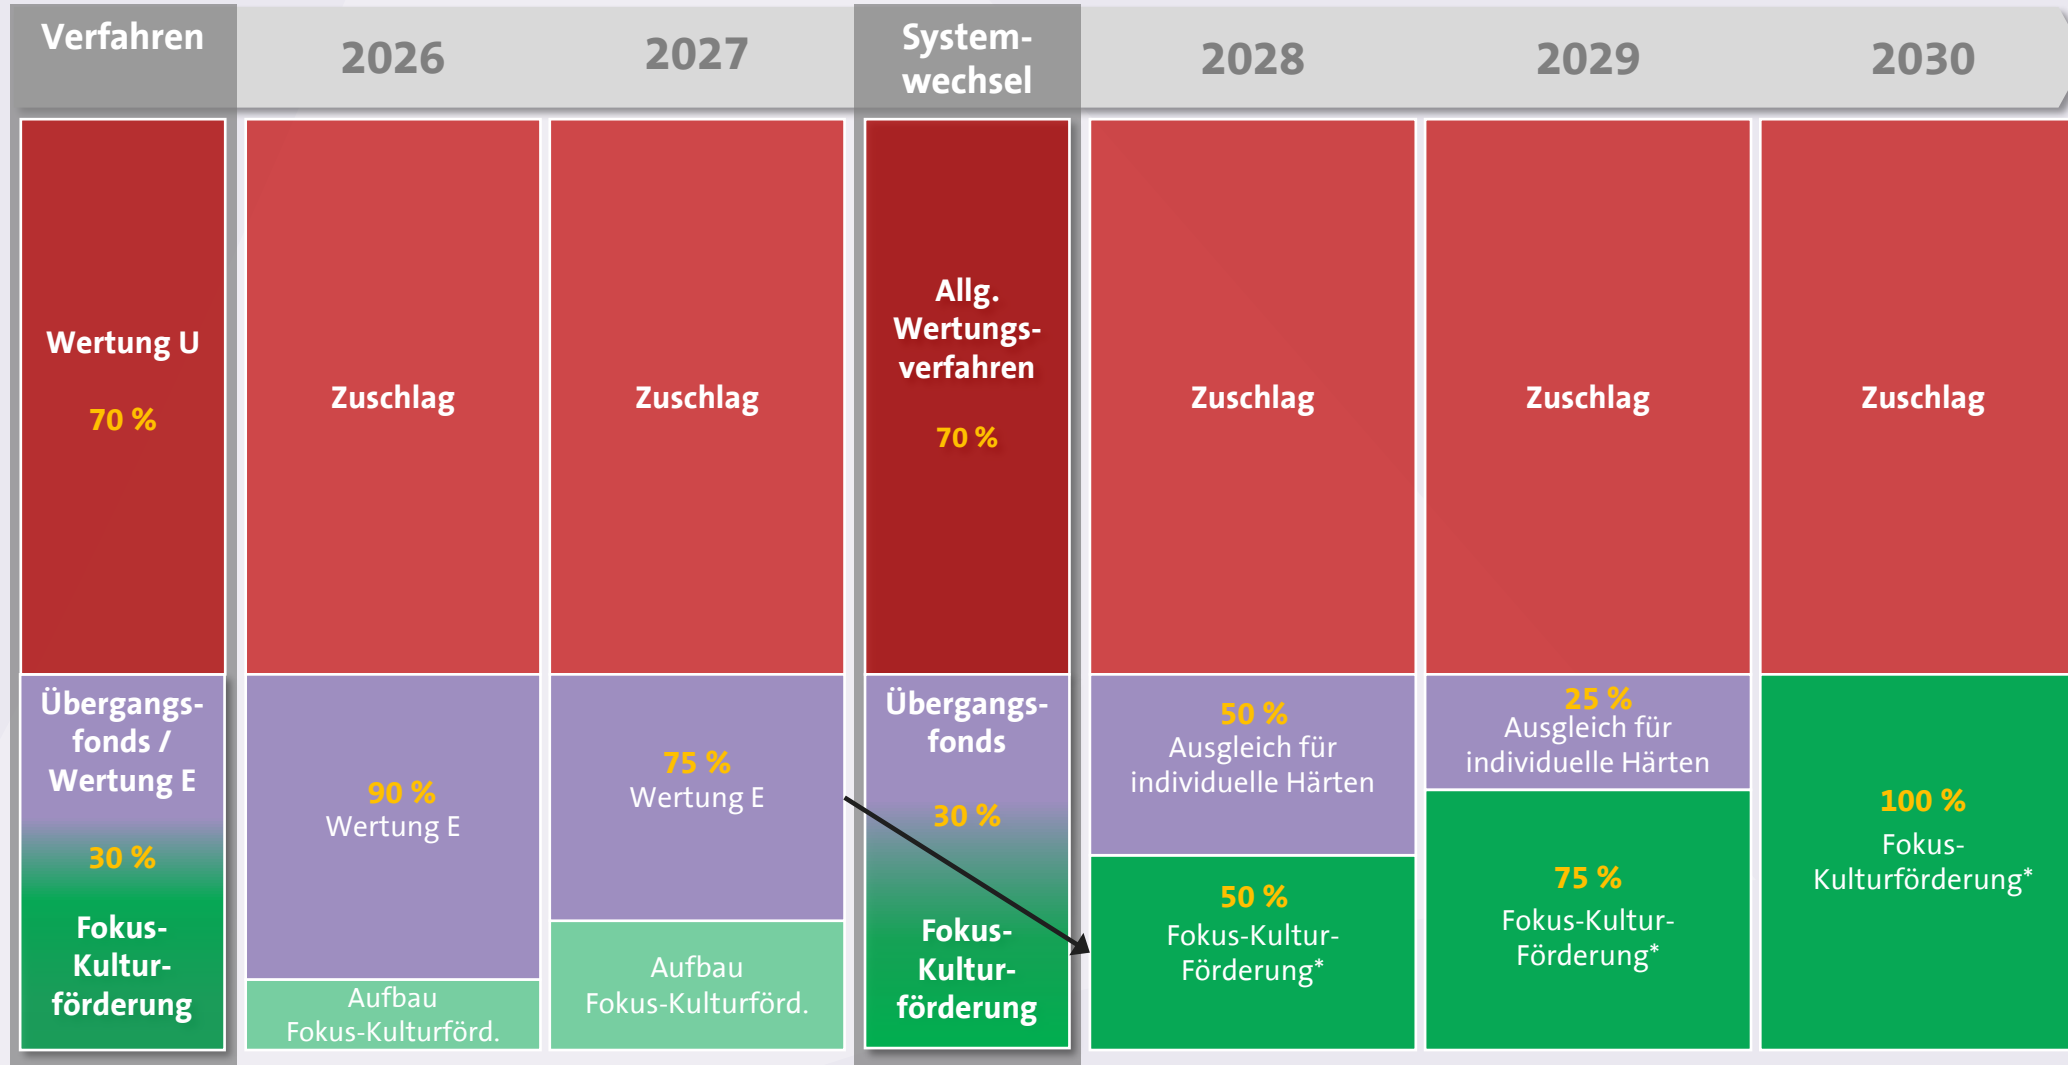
| Verfahren | 2026 | 2027 | System-wechsel | 2028 | 2029 | 2030 |
|---|---|---|---|---|---|---|
| Wertung U 70 % | Zuschlag | Zuschlag | Allg. Wertungsverfahren 70 % | Zuschlag | Zuschlag | Zuschlag |
| Übergangsfonds / Wertung E 30 % Fokus-Kulturförderung | 90 % Wertung E | 75 % Wertung E | Übergangsfonds 30 % Fokus-Kulturförderung | 50 % Ausgleich für individuelle Härten | 25 % Ausgleich für individuelle Härten | 100 % Fokus-Kulturförderung* |
| | Aufbau Fokus-Kulturförd. | Aufbau Fokus-Kulturförd. | | 50 % Fokus-Kultur-Förderung* | 75 % Fokus-Kultur-Förderung* | |